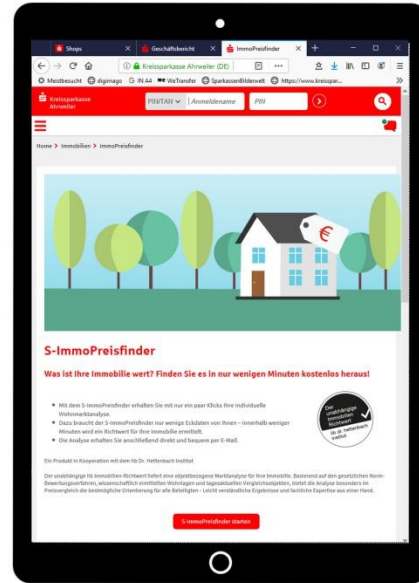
Shops
Geschäftsbericht
ImmoPreisfinder
Kreissparkasse Ahrweiler (DE)
Meistbesucht digimago G IN A4 WeTransfer SparkassenBilderwelt https://www.kreisspar...

Kreissparkasse Ahrweiler
PIN/TAN | Anmeldename PIN

Home > Immobilien > ImmoPreisfinder

S-ImmoPreisfinder

Was ist Ihre Immobilie wert? Finden Sie es in nur wenigen Minuten kostenlos heraus!

Mit dem S-ImmoPreisfinder erhalten Sie mit nur ein paar Klicks Ihre individuelle Wohnmarktanalyse.
Dazu braucht der S-ImmoPreisfinder nur wenige Eckdaten von Ihnen – innerhalb weniger Minuten wird ein Richtwert für Ihre Immobilie ermittelt.
Die Analyse erhalten Sie anschließend direkt und bequem per E-Mail.

Der unabhängige Immobilien Richtwert Dr. Hettenbach Institut

Ein Produkt in Kooperation mit dem Ib Dr. Hettenbach Institut

Der unabhängige Ib Immobilien-Richtwert liefert eine objektbezogene Marktanalyse für Ihre Immobilie. Basierend auf den gesetzlichen Norm-Bewertungsverfahren, wissenschaftlich ermittelten Wohnlagen und tagesaktuellen Vergleichsobjekten, bietet die Analyse besonders im Preisvergleich die bestmögliche Orientierung für alle Beteiligten - Leicht verständliche Ergebnisse und fachliche Expertise aus einer Hand.

S-ImmoPreisfinder starten